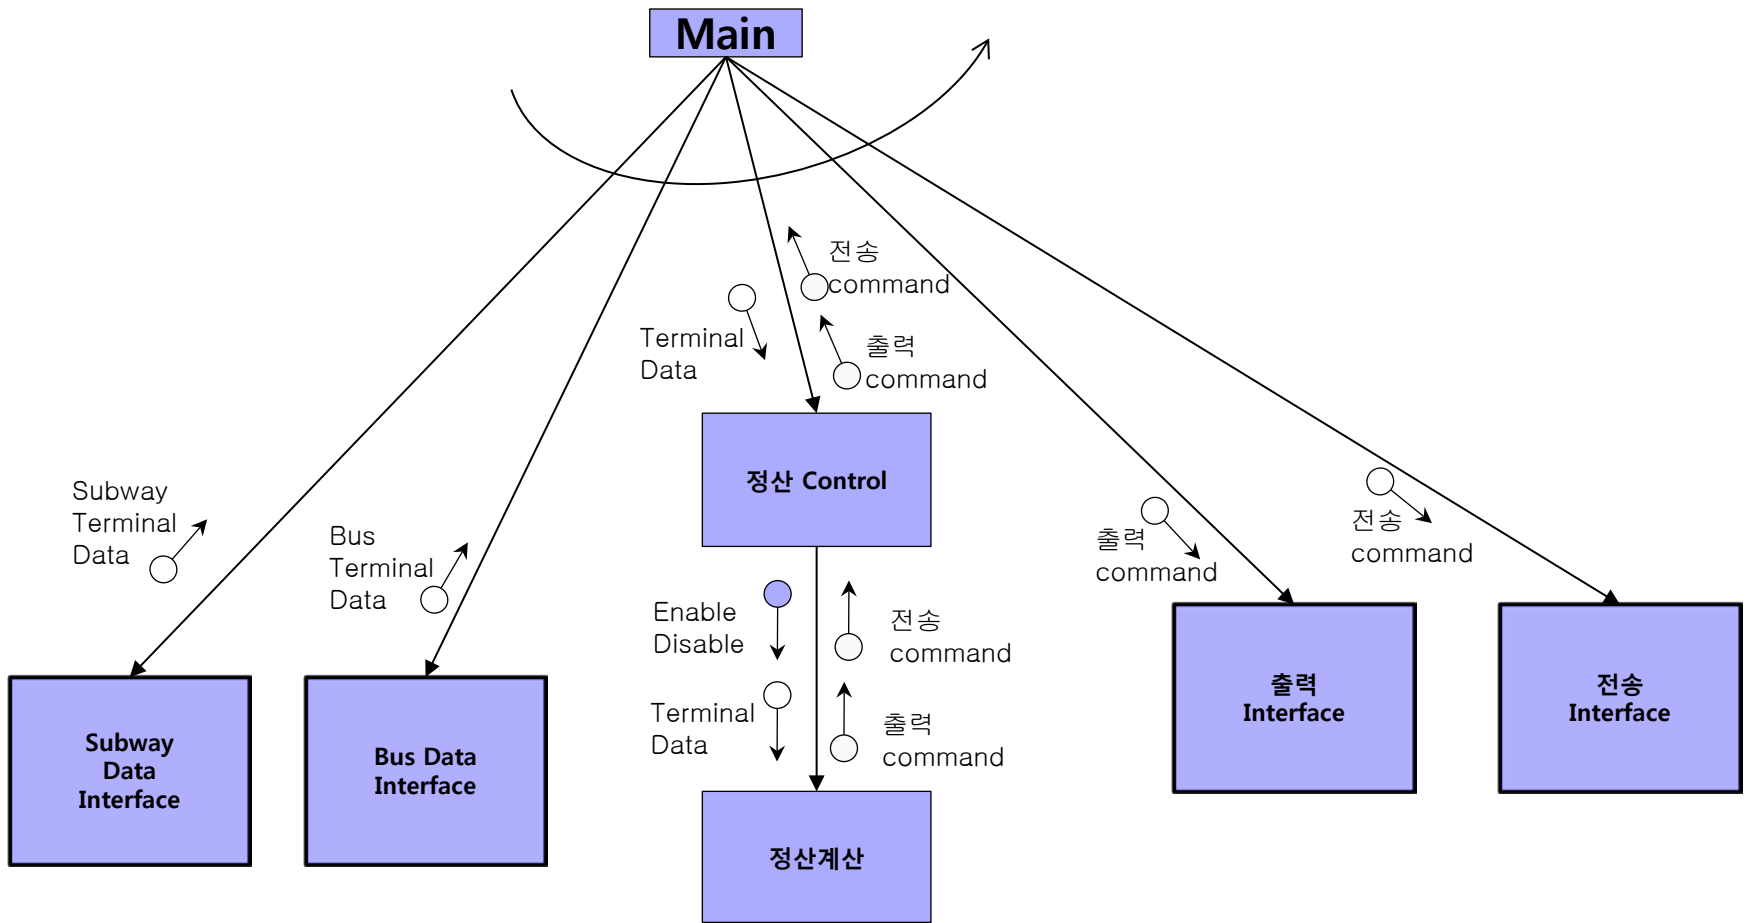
Main

전송 command

Terminal Data

출력 command

Subway Terminal Data

Bus Terminal Data

정산 Control

출력 command

전송 command

Enable Disable

전송 command

Terminal Data

출력 command

Subway Data Interface

Bus Data Interface

정산계산

출력 Interface

전송 Interface